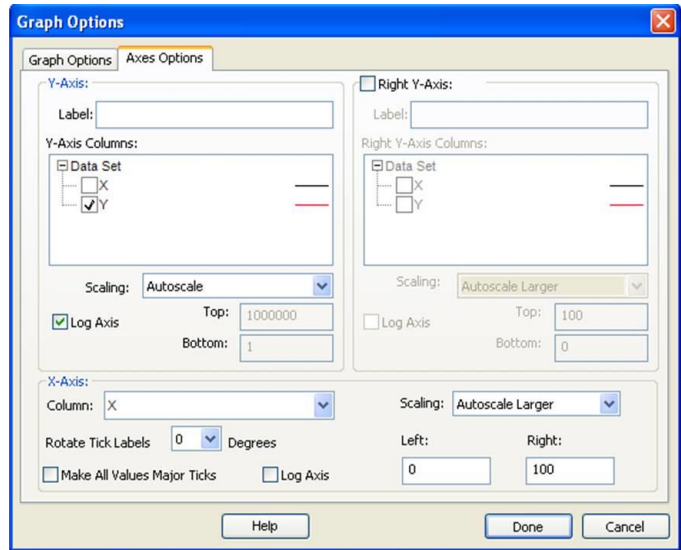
Graph Options

Graph Options | Axes Options

Y-Axis:

Label:

Y-Axis Columns:

Data Set
X
Y

Scaling: Autoscale

Log Axis

Top: 1000000

Bottom: 1

Right Y-Axis:

Label:

Right Y-Axis Columns:

Data Set
X
Y

Scaling: Autoscale Larger

Log Axis

Top: 100

Bottom: 0

X-Axis:

Column: X

Scaling: Autoscale Larger

Rotate Tick Labels 0 Degrees

Left: 0

Right: 100

Make All Values Major Ticks

Log Axis

Help

Done

Cancel